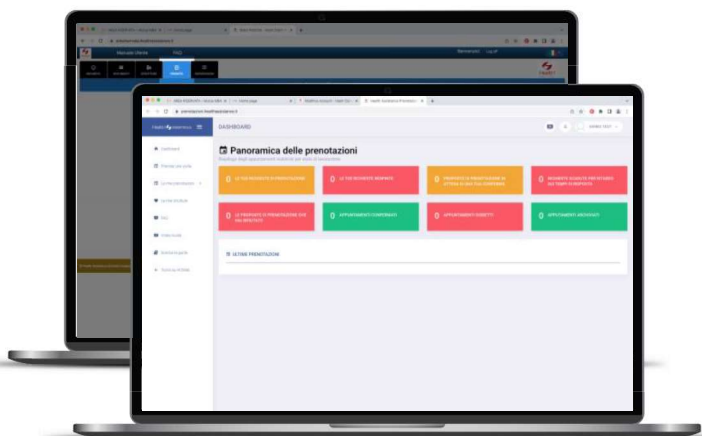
Manuale Utente FAQ

DASHBOARD

Panoramica delle prenotazioni

0 LE TUE RICHIESTE DI PRENOTAZIONE

0 LE TUE RICHIESTE RIFIUTATE

0 PROPOSTE DI PRENOTAZIONE IN ATTESA DI UNA TUA RISPOSTA

0 RICHIESTE SCADUTE PER RITARDO NEI TEMPI DI RISPOSTA

0 LE PROPOSTE DI PRENOTAZIONE CHE HAI RIFIUTATO

0 APPUNTAMENTI CONFERMATI

0 APPUNTAMENTI DISDETTI

0 APPUNTAMENTI ARCHIVIATI

ULTIME PRENOTAZIONI

Dashboard

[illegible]